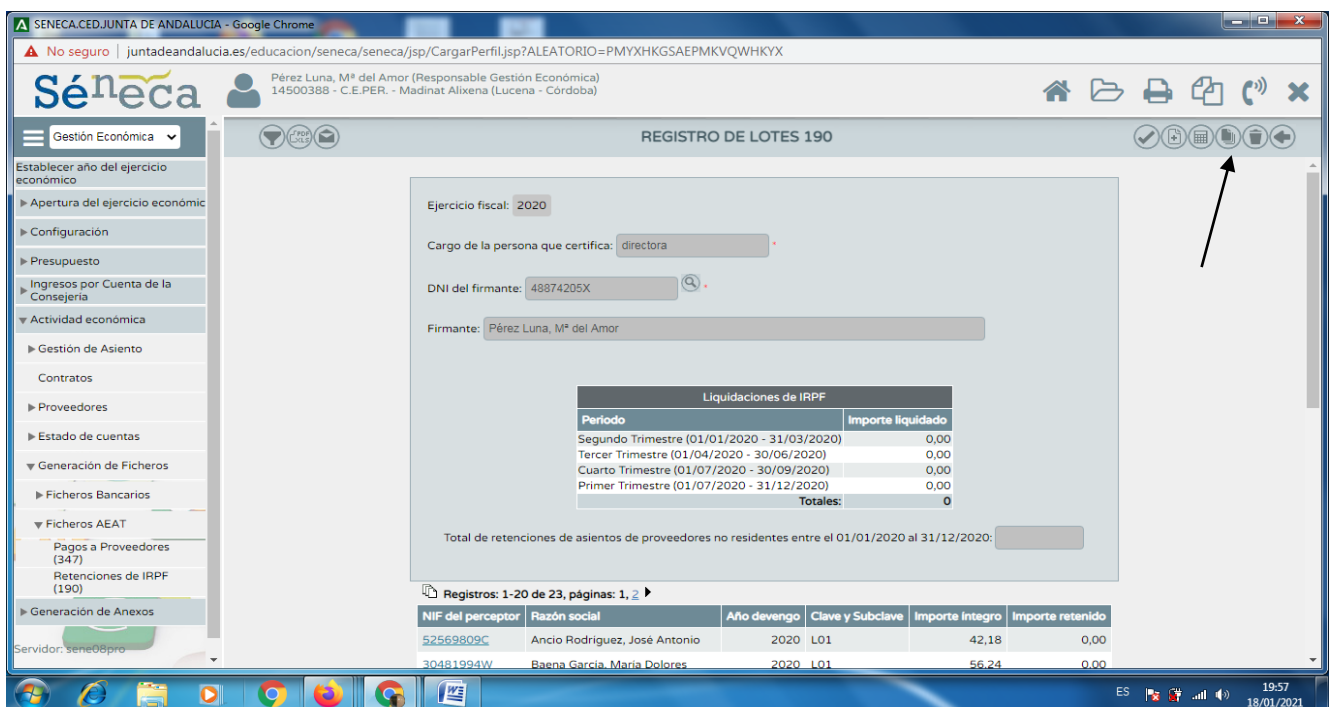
SENECA.CEDJUNTA DE ANDALUCIA - Google Chrome

No seguro | juntadeandalucia.es/educacion/seneca/seneca/jsp/CargarPerfil.jsp?ALEATORIO=PMYXHKGSAEPMKVQWHKYX

Séneca

Pérez Luna, Mª del Amor (Responsable Gestión Económica)
14500388 - C.E.PER. - Madinat Alixena (Lucena - Córdoba)

Gestión Económica

REGISTRO DE LOTES 190

Establecer año del ejercicio económico
Apertura del ejercicio económic
Configuración
Presupuesto
Ingresos por Cuenta de la Consejería
Actividad económica
Gestión de Asiento
Contratos
Proveedores
Estado de cuentas
Generación de Ficheros
Ficheros Bancarios
Ficheros AEAT
Pagos a Proveedores (347)
Retenciones de IRPF (190)
Generación de Anexos
Servidor: sene08pro

Ejercicio fiscal: 2020

Cargo de la persona que certifica: directora *

DNI del firmante: 48874205X *

Firmante: Pérez Luna, Mª del Amor

| Liquidaciones de IRPF | |
|---|---|
| Periodo | Importe liquidado |
| Segundo Trimestre (01/01/2020 - 31/03/2020) | 0,00 |
| Tercer Trimestre (01/04/2020 - 30/06/2020) | 0,00 |
| Cuarto Trimestre (01/07/2020 - 30/09/2020) | 0,00 |
| Primer Trimestre (01/07/2020 - 31/12/2020) | 0,00 |
| Totales: | 0 |

Total de retenciones de asientos de proveedores no residentes entre el 01/01/2020 al 31/12/2020:

Registros: 1-20 de 23, páginas: 1, 2

| NIF del perceptor | Razón social | Año devengo | Clave y Subclave | Importe íntegro | Importe retenido |
|---|---|---|---|---|---|
| 52569809C | Ancio Rodríguez, José Antonio | 2020 | L01 | 42,18 | 0,00 |
| 30481994W | Baena García, María Dolores | 2020 | L01 | 56,24 | 0,00 |

ES 19:57 18/01/2021